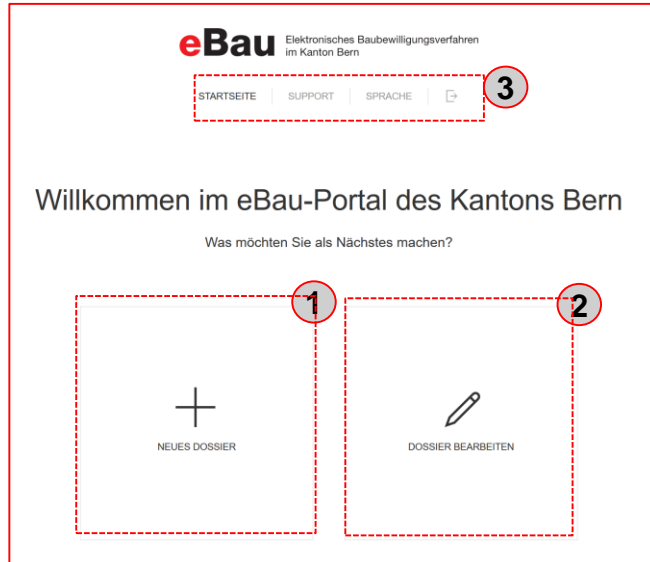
eBau Elektronisches Baubewilligungsverfahren im Kanton Bern

STARTSEITE SUPPORT SPRACHE

3

Willkommen im eBau-Portal des Kantons Bern

Was möchten Sie als Nächstes machen?

1

2

NEUES DOSSIER

DOSSIER BEARBEITEN